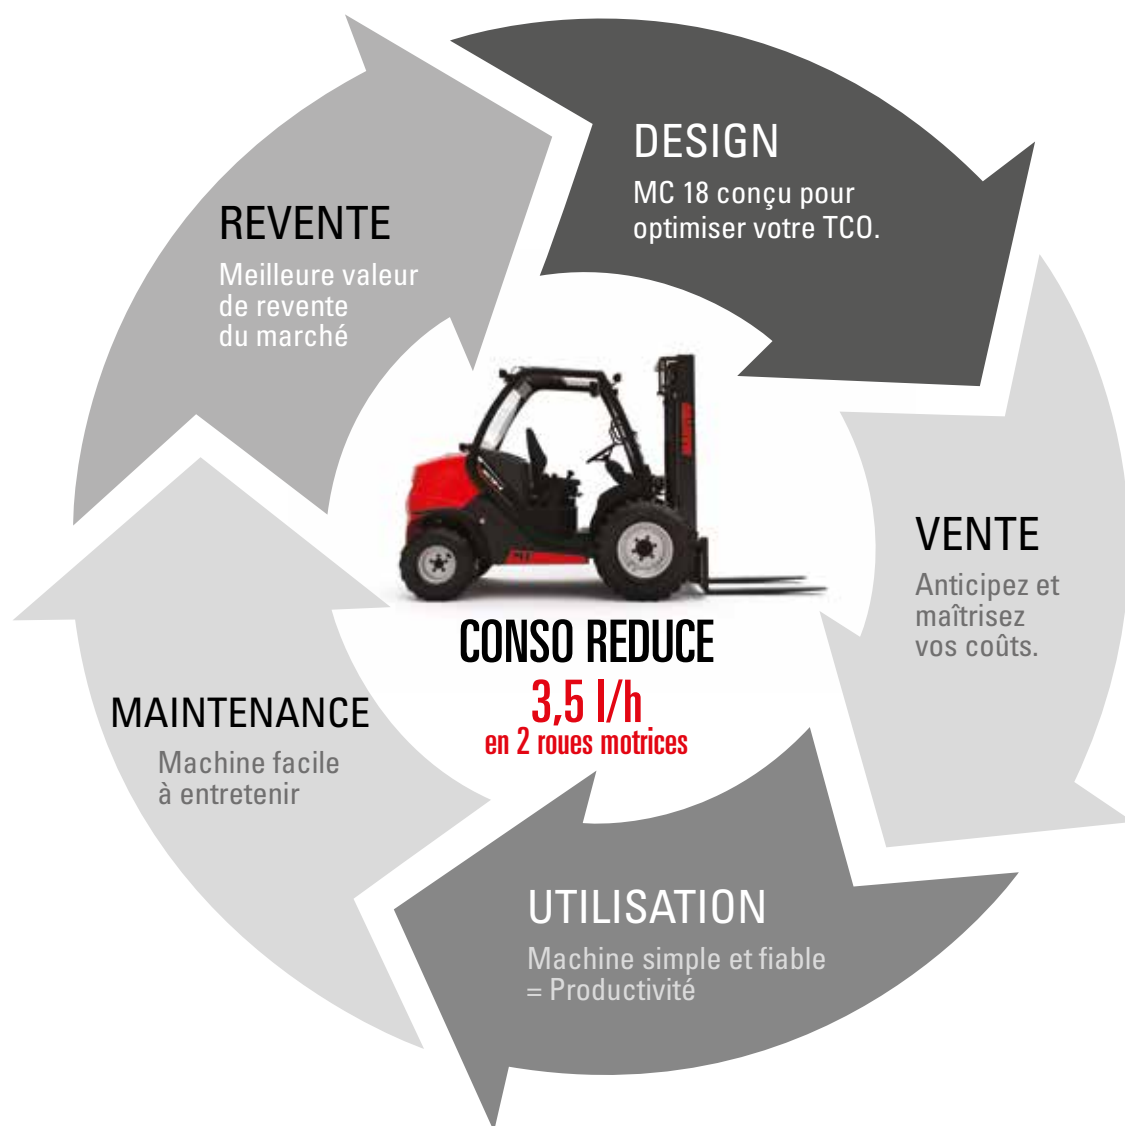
DESIGN
MC 18 conçu pour optimiser votre TCO.

VENTE
Anticipez et maîtrisez vos coûts.

UTILISATION
Machine simple et fiable = Productivité

MAINTENANCE
Machine facile à entretenir

REVENTE
Meilleure valeur de revente du marché

CONSO REDUCE
3,5 l/h
en 2 roues motrices